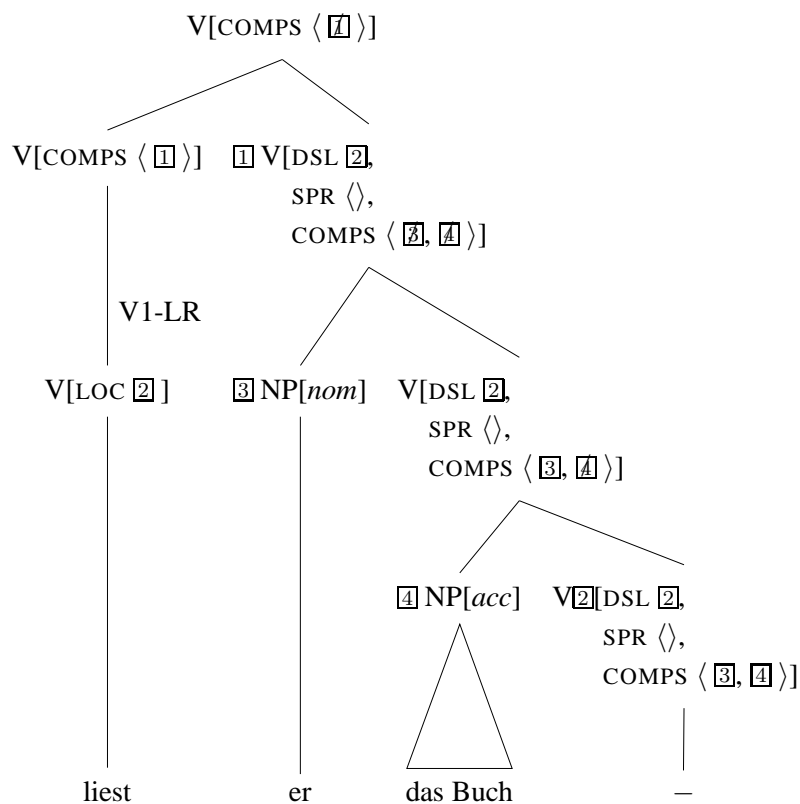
V[COMPS ⟨ $\not{1}$ ⟩]

V[COMPS ⟨ 1 ⟩]

1 V[DSL 2, SPR ⟨⟩, COMPS ⟨ $\not{3}$, $\not{4}$ ⟩]

V1-LR

V[LOC 2 ]

3 NP[*nom*]

V[DSL 2, SPR ⟨⟩, COMPS ⟨ 3, $\not{4}$ ⟩]

4 NP[*acc*]

V2[DSL 2, SPR ⟨⟩, COMPS ⟨ 3, 4 ⟩]

liest

er

das Buch

–